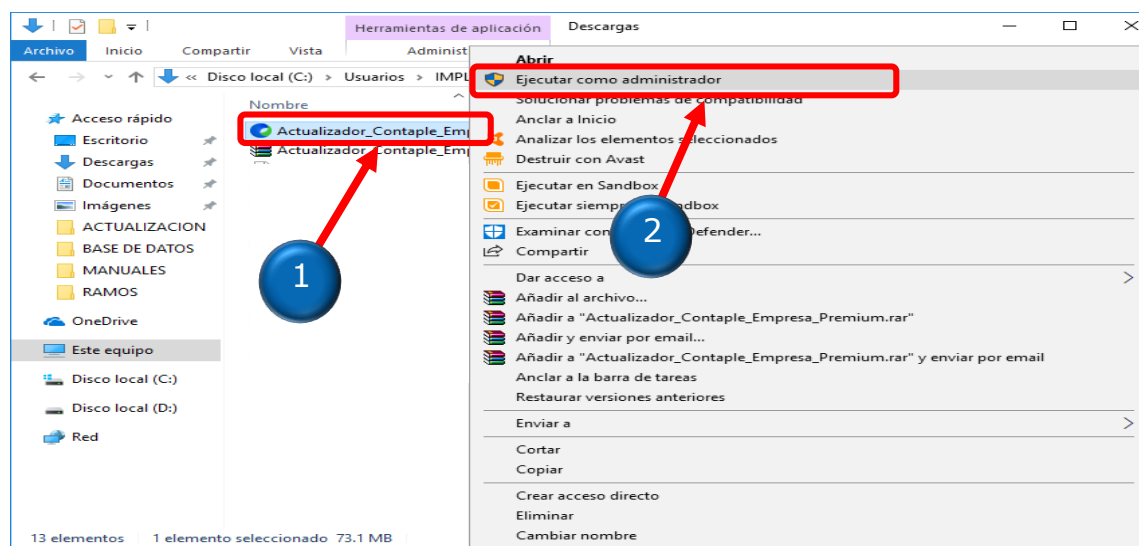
Herramientas de aplicación
Descargas
Archivo
Inicio
Compartir
Vista
Administ
Disco local (C:) > Usuarios > IMPL
Acceso rápido
Escritorio
Descargas
Documentos
Imágenes
ACTUALIZACION
BASE DE DATOS
MANUALES
RAMOS
OneDrive
Este equipo
Disco local (C:)
Disco local (D:)
Red
Nombre
Actualizador_Contaple_Emp
Actualizador_Contaple_Emp
1
2
Abrir
Ejecutar como administrador
Solucionar problemas de compatibilidad
Anclar a Inicio
Analizar los elementos seleccionados
Destruir con Avast
Ejecutar en Sandbox
Ejecutar siempre en Sandbox
Examinar con Windows Defender...
Compartir
Dar acceso a
Añadir al archivo...
Añadir a "Actualizador_Contaple_Empresa_Premium.rar"
Añadir y enviar por email...
Añadir a "Actualizador_Contaple_Empresa_Premium.rar" y enviar por email
Anclar a la barra de tareas
Restaurar versiones anteriores
Enviar a
Cortar
Copiar
Crear acceso directo
Eliminar
Cambiar nombre
13 elementos
1 elemento seleccionado 73.1 MB